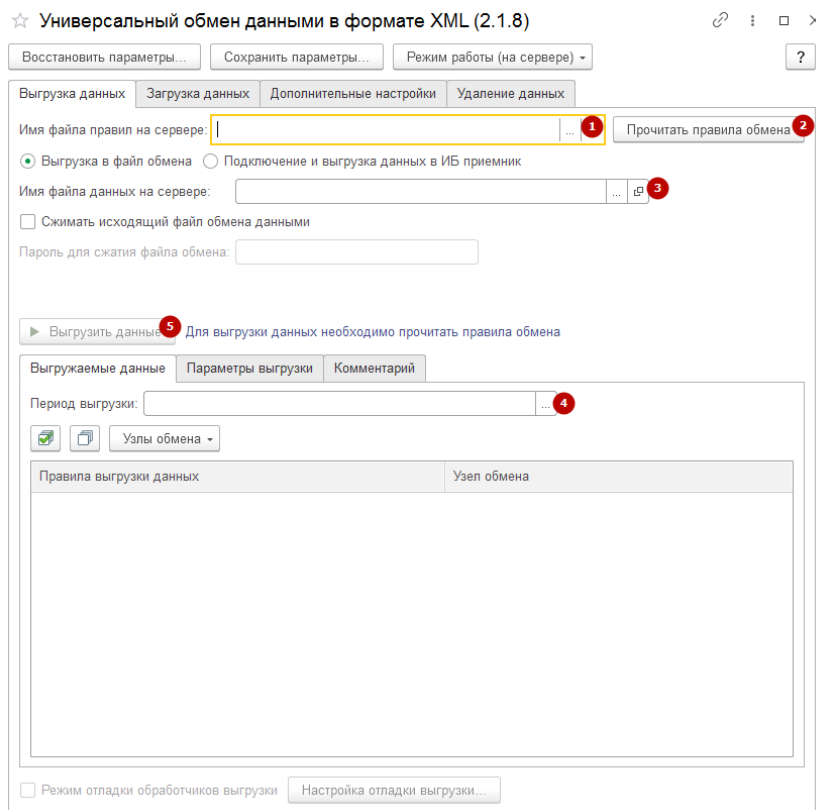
Универсальный обмен данными в формате XML (2.1.8)

Восстановить параметры... Сохранить параметры... Режим работы (на сервере) ?

Выгрузка данных | Загрузка данных | Дополнительные настройки | Удаление данных

Имя файла правил на сервере: ... 1 Прочитать правила обмена 2

Выгрузка в файл обмена  Подключение и выгрузка данных в ИБ приемник

Имя файла данных на сервере: ... 3

Сжимать исходящий файл обмена данными

Пароль для сжатия файла обмена:

Выгрузить данные 5 Для выгрузки данных необходимо прочитать правила обмена

Выгружаемые данные | Параметры выгрузки | Комментарий

Период выгрузки: ... 4

Узлы обмена

| Правила выгрузки данных | Узел обмена |
|---|---|

Режим отладки обработчиков выгрузки  Настройка отладки выгрузки...